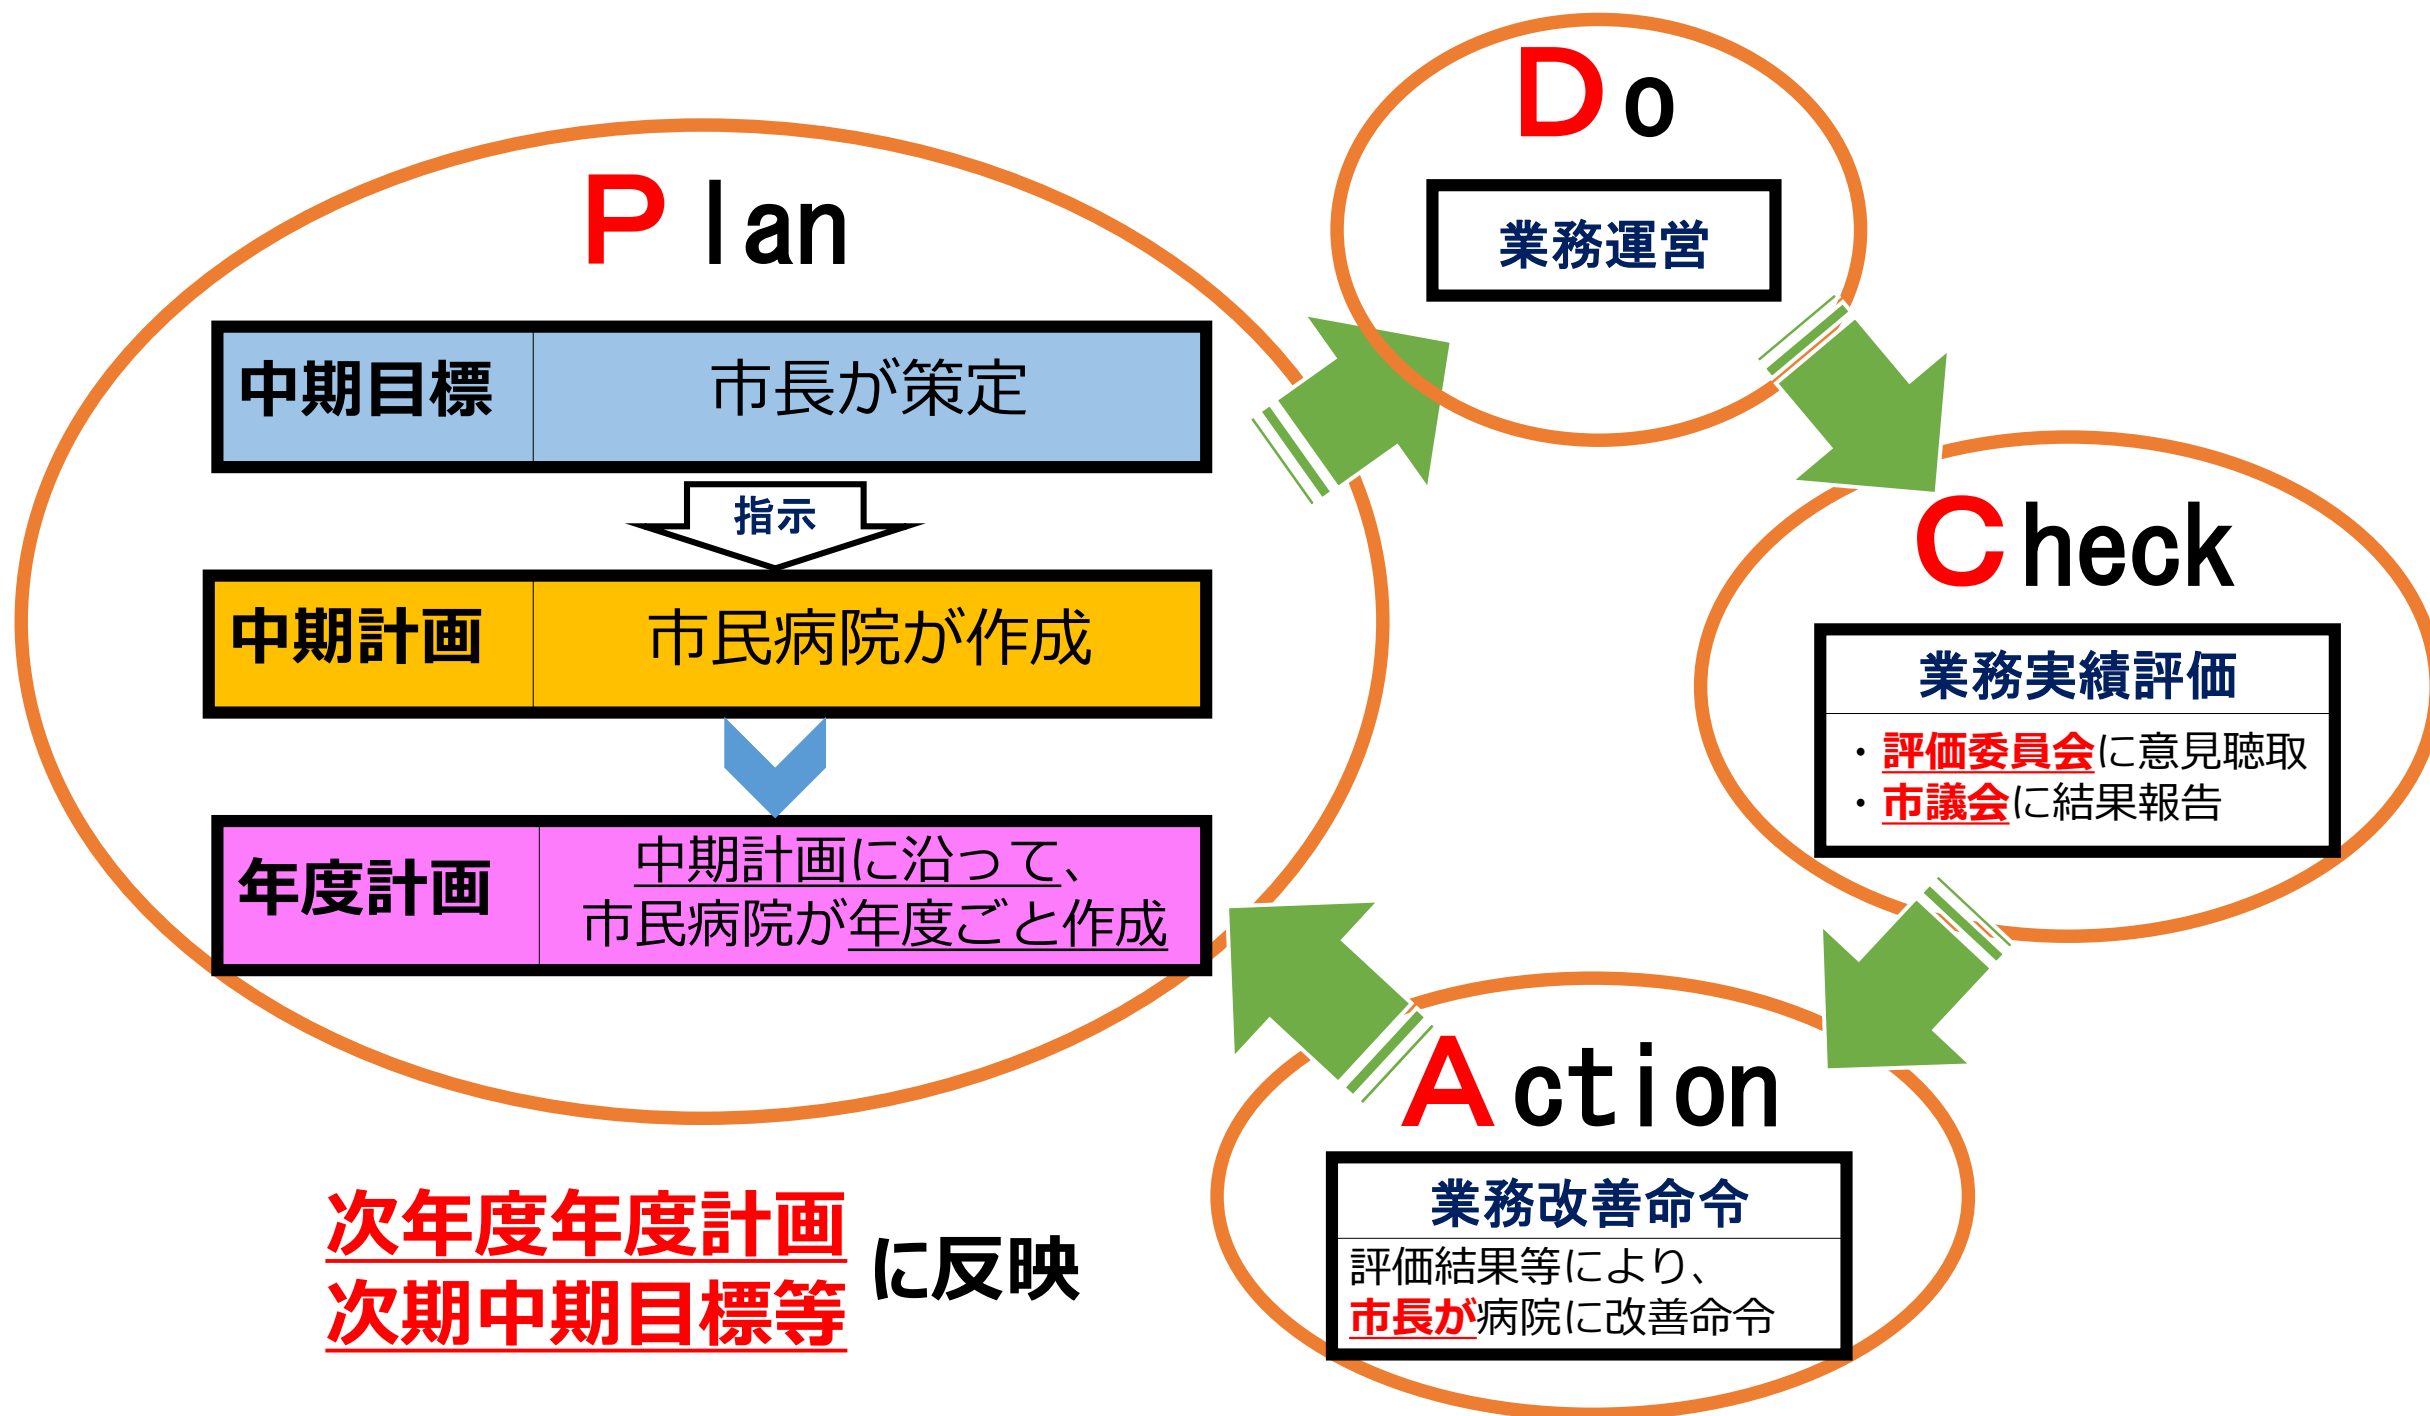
Plan

| 中期目標 | 市長が策定 |
|---|---|

指示

| 中期計画 | 市民病院が作成 |
|---|---|

| 年度計画 | 中期計画に沿って、市民病院が年度ごと作成 |
|---|---|

次年度年度計画
次期中期目標等
に反映

Do

業務運営

Check

業務実績評価

・評価委員会に意見聴取
・市議会に結果報告

Action

業務改善命令

評価結果等により、
市長が病院に改善命令